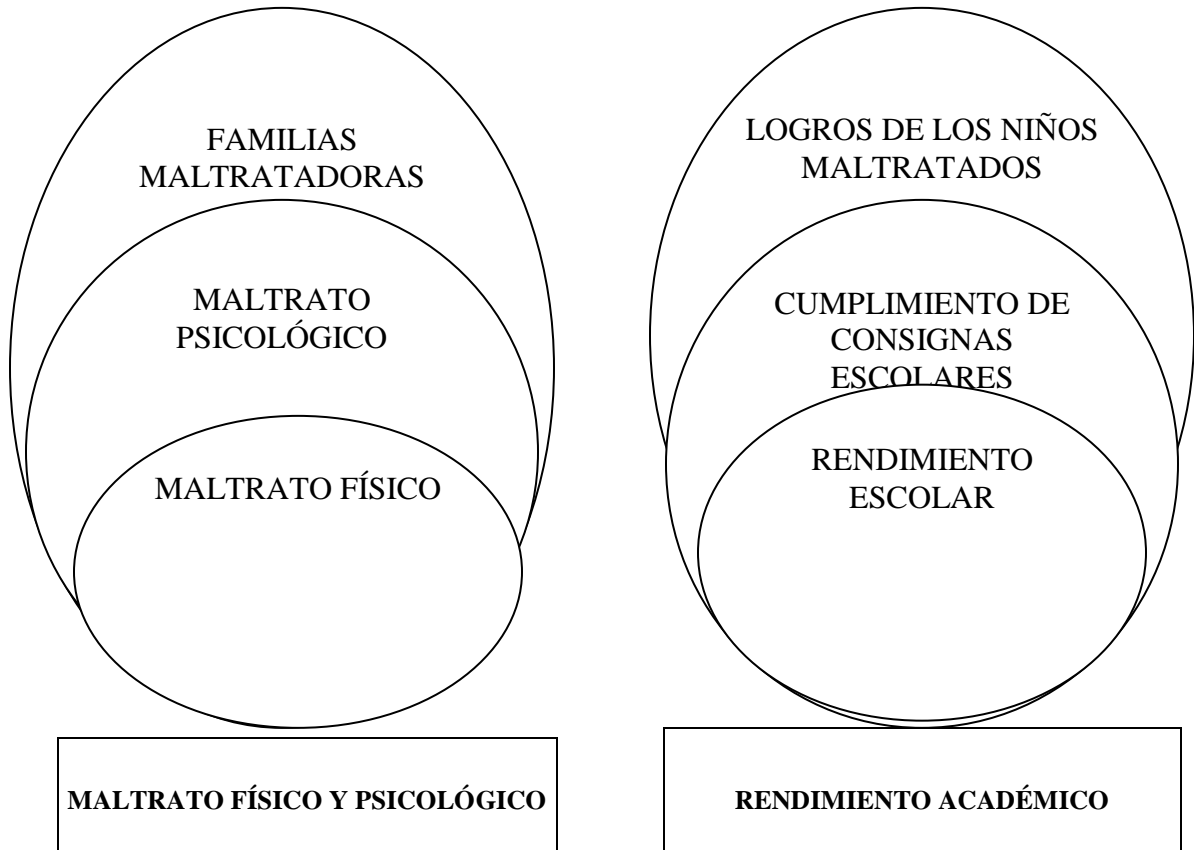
FAMILIAS MALTRATADORAS

MALTRATO PSICOLÓGICO

MALTRATO FÍSICO

MALTRATO FÍSICO Y PSICOLÓGICO

LOGROS DE LOS NIÑOS MALTRATADOS

CUMPLIMIENTO DE CONSIGNAS ESCOLARES

RENDIMIENTO ESCOLAR

RENDIMIENTO ACADÉMICO